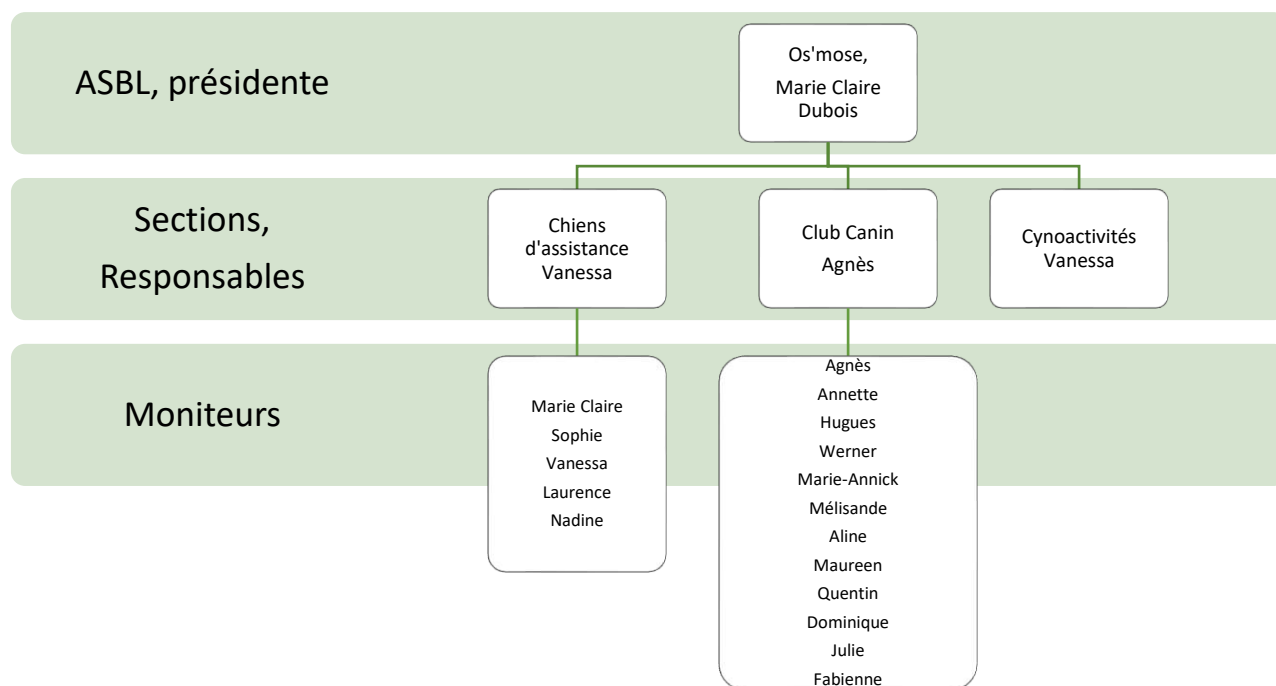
ASBL, présidente

Os'mose,
Marie Claire
Dubois

Sections,
Responsables

Chiens
d'assistance
Vanessa

Club Canin
Agnès

Cynoactivités
Vanessa

Moniteurs

Marie Claire
Sophie
Vanessa
Laurence
Nadine

Agnès
Annette
Hugues
Werner
Marie-Annick
Mélisande
Aline
Maureen
Quentin
Dominique
Julie
Fabienne